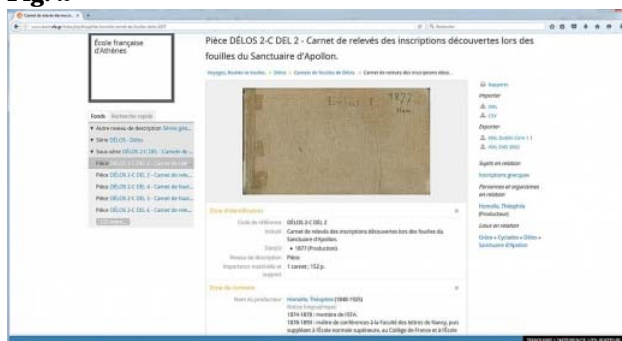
Fig. 4

École française d'Athènes

Pièce DÉLOS 2-C DEL 2 - Carnet de relevés des inscriptions découvertes lors des fouilles du Sanctuaire d'Apollon.

Fonds

Délos I. 1877

Zone d'identification

Cote de référence DÉLOS 2-C DEL 2

Intitulé Carnet de relevés des inscriptions découvertes lors des fouilles du Sanctuaire d'Apollon.

Date(s) 1877 (Production)

Niveau de description Pièce

Importance matérielle et support 1 carnet ; 152 p.

Zone du contexte

Nom du producteur Homolle, Théophile (1848-1925)

Notice biographique

1874-1878 : membre de l'EFA.

Importer

Exporter

Sujets en relation

Inscriptions grecques

Personnes et organismes en relation

Homolle, Théophile (Producteur)

Lieux en relation

Grèce » Cyclades » Délos » Sanctuaire d'Apollon